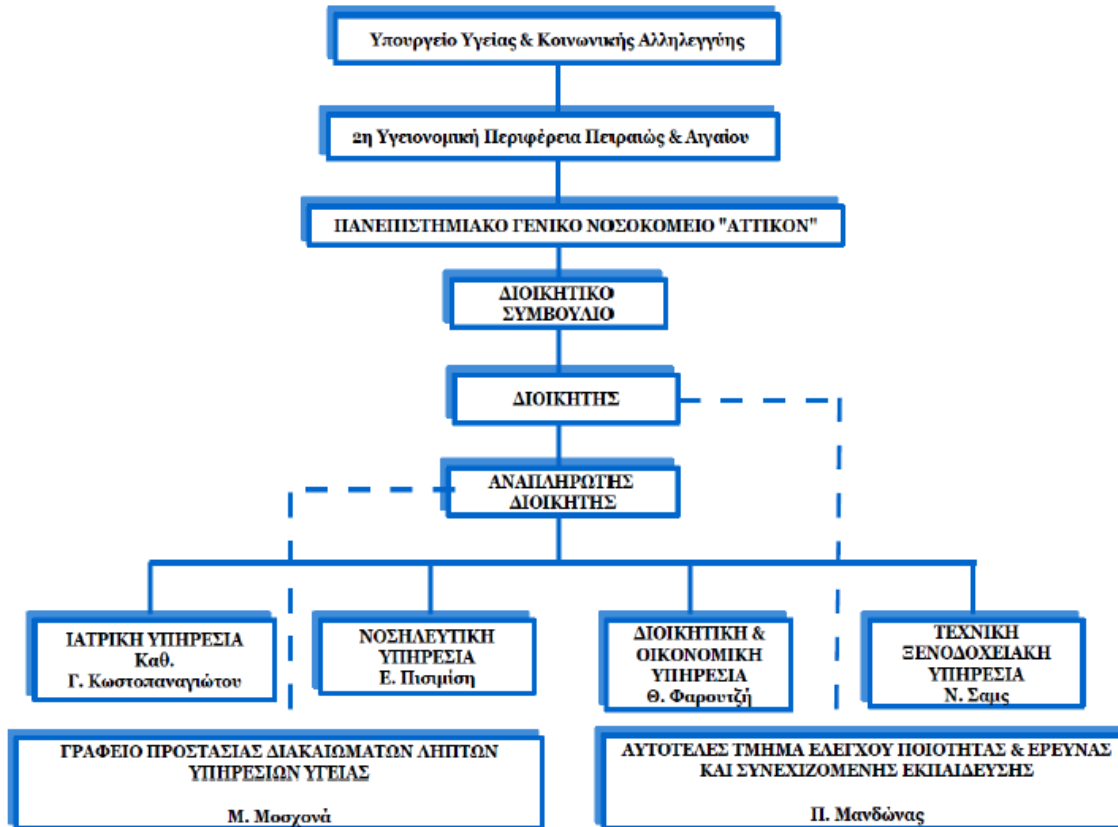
Υπουργείο Υγείας & Κοινωνικής Αλληλεγγύης

2η Υγειονομική Περιφέρεια Πειραιώς & Αιγαίου

ΠΑΝΕΠΙΣΤΗΜΙΑΚΟ ΓΕΝΙΚΟ ΝΟΣΟΚΟΜΕΙΟ "ΑΤΤΙΚΟΝ"

ΔΙΟΙΚΗΤΙΚΟ ΣΥΜΒΟΥΛΙΟ

ΔΙΟΙΚΗΤΗΣ

ΑΝΑΠΛΗΡΩΤΗΣ ΔΙΟΙΚΗΤΗΣ

ΙΑΤΡΙΚΗ ΥΠΗΡΕΣΙΑ
Καθ.
Γ. Κωστοπαναγιώτου

ΝΟΣΗΛΕΥΤΙΚΗ ΥΠΗΡΕΣΙΑ
Ε. Πισιμίση

ΔΙΟΙΚΗΤΙΚΗ & ΟΙΚΟΝΟΜΙΚΗ ΥΠΗΡΕΣΙΑ
Θ. Φαρουτζή

ΤΕΧΝΙΚΗ ΞΕΝΟΔΟΧΕΙΑΚΗ ΥΠΗΡΕΣΙΑ
Ν. Σαμς

ΓΡΑΦΕΙΟ ΠΡΟΣΤΑΣΙΑΣ ΔΙΚΑΙΩΜΑΤΩΝ ΛΗΠΤΩΝ ΥΠΗΡΕΣΙΩΝ ΥΓΕΙΑΣ

Μ. Μοσχονά

ΑΥΤΟΤΕΛΕΣ ΤΜΗΜΑ ΕΛΕΓΧΟΥ ΠΟΙΟΤΗΤΑΣ & ΕΡΕΥΝΑΣ ΚΑΙ ΣΥΝΕΧΙΖΟΜΕΝΗΣ ΕΚΠΑΙΔΕΥΣΗΣ

Π. Μανδώνας